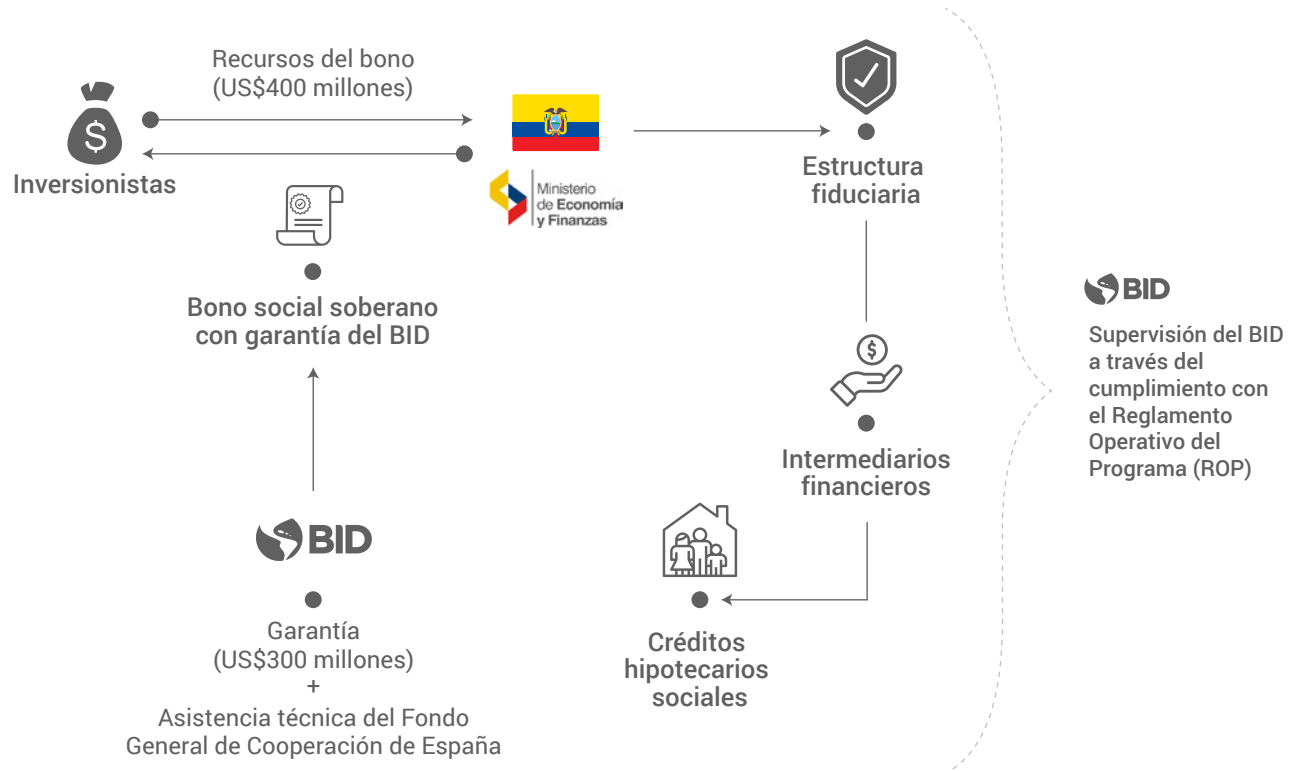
Recursos del bono
(US$400 millones)

Inversionistas

Ministerio
de Economía
y Finanzas

Estructura
fiduciaria

Bono social soberano
con garantía del BID

BID

Supervisión del BID
a través del
cumplimiento con
el Reglamento
Operativo del
Programa (ROP)

Intermediarios
financieros

BID

Garantía
(US$300 millones)
+
Asistencia técnica del Fondo
General de Cooperación de España

Créditos
hipotecarios
sociales